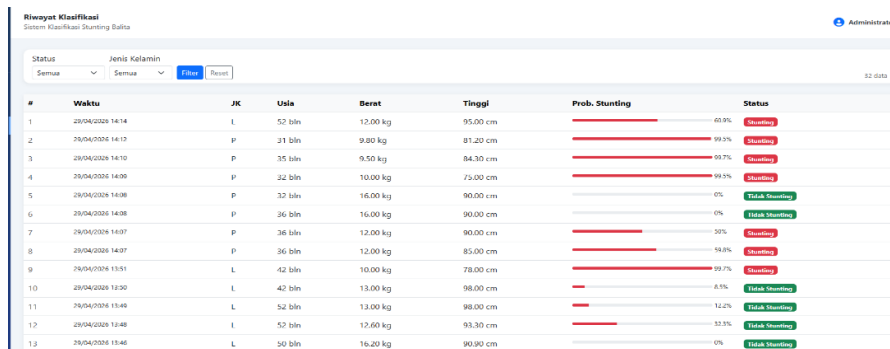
Riwayat Klasifikasi
Sistem Klasifikasi Stunting Balita

Administrat

Status
Semua

Jenis Kelamin
Semua

Filter Reset

32 data

| # | Waktu | JK | Usia | Berat | Tinggi | Prob. Stunting | Status |
|---|---|---|---|---|---|---|---|
| 1 | 29/04/2026 14:14 | L | 52 bln | 12.00 kg | 95.00 cm | 60.9% | Stunting |
| 2 | 29/04/2026 14:12 | P | 31 bln | 9.80 kg | 81.20 cm | 99.5% | Stunting |
| 3 | 29/04/2026 14:10 | P | 35 bln | 9.50 kg | 84.30 cm | 99.7% | Stunting |
| 4 | 29/04/2026 14:09 | P | 32 bln | 10.00 kg | 75.00 cm | 99.5% | Stunting |
| 5 | 29/04/2026 14:08 | P | 32 bln | 16.00 kg | 90.00 cm | 0% | Tidak Stunting |
| 6 | 29/04/2026 14:08 | P | 36 bln | 16.00 kg | 90.00 cm | 0% | Tidak Stunting |
| 7 | 29/04/2026 14:07 | P | 36 bln | 12.00 kg | 90.00 cm | 50% | Stunting |
| 8 | 29/04/2026 14:07 | P | 36 bln | 12.00 kg | 85.00 cm | 59.8% | Stunting |
| 9 | 29/04/2026 13:51 | L | 42 bln | 10.00 kg | 78.00 cm | 99.7% | Stunting |
| 10 | 29/04/2026 13:50 | L | 42 bln | 13.00 kg | 98.00 cm | 6.5% | Tidak Stunting |
| 11 | 29/04/2026 13:49 | L | 52 bln | 13.00 kg | 98.00 cm | 12.2% | Tidak Stunting |
| 12 | 29/04/2026 13:48 | L | 52 bln | 12.60 kg | 93.30 cm | 33.3% | Tidak Stunting |
| 13 | 29/04/2026 13:46 | L | 50 bln | 16.20 kg | 90.90 cm | 0% | Tidak Stunting |